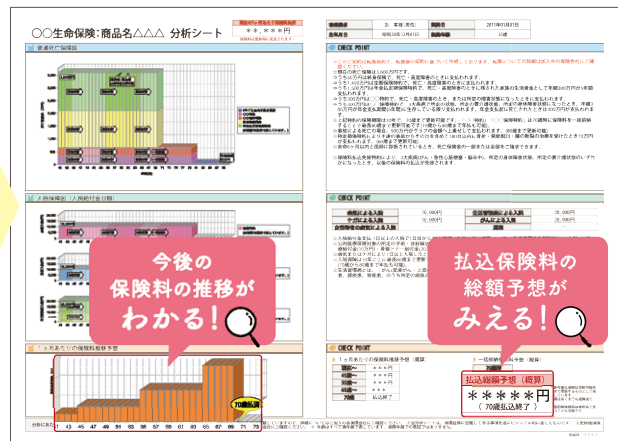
○○生命保険：商品名△△△ 分析シート

＊＊,＊＊＊円

今後の
保険料の推移が
わかる！

払込保険料の
総額予想が
みえる！

CHECK POINT

CHECK POINT

CHECK POINT

払込総額予想（概算）

＊＊＊＊＊円

（70歳払込終了）

70歳払済

41 43 45 47 49 51 53 55 57 59 61 63 65 67 69 71 73 75